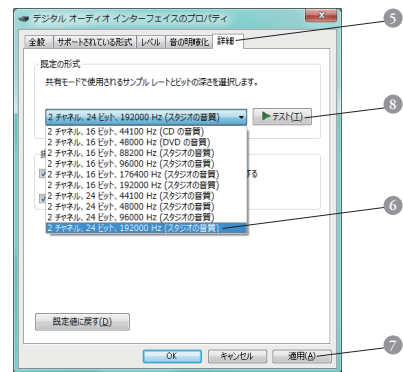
デジタル オーディオ インターフェイスのプロパティ

全般 | サポートされている形式 | レベル | 音の明瞭化 | 詳細

5

既定の形式

共有モードで使用されるサンプル レートとビットの深さを選択します。

2 チャネル、24 ビット、192000 Hz (スタジオの音質)

テスト(T)

8

2 チャネル、16 ビット、44100 Hz (CD の音質)
2 チャネル、16 ビット、48000 Hz (DVD の音質)
2 チャネル、16 ビット、88200 Hz (スタジオの音質)
2 チャネル、16 ビット、96000 Hz (スタジオの音質)
2 チャネル、16 ビット、176400 Hz (スタジオの音質)
2 チャネル、16 ビット、192000 Hz (スタジオの音質)
2 チャネル、24 ビット、44100 Hz (スタジオの音質)
2 チャネル、24 ビット、48000 Hz (スタジオの音質)
2 チャネル、24 ビット、96000 Hz (スタジオの音質)
2 チャネル、24 ビット、192000 Hz (スタジオの音質)

する

6

既定値に戻す(D)

OK | キャンセル | 適用(A)

7